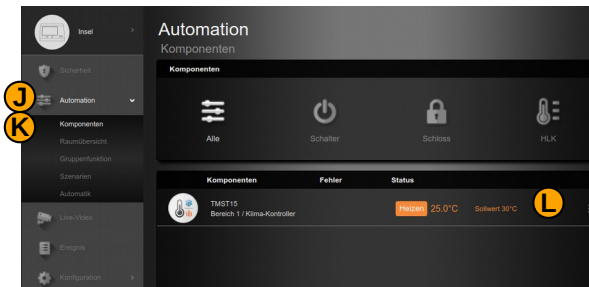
Insel

Sicherheit

J

Automation

K

Komponenten

Raumübersicht

Gruppenfunktion

Szenarien

Automatik

Live-Video

Ereignis

Konfiguration

Automation

Komponenten

Komponenten

Alle

Schalter

Schloss

HLK

Komponenten

Fehler

Status

TMST15

Bereich 1 / Klima-Kontroller

Heizen

25.0°C

Sollwert 30°C

L